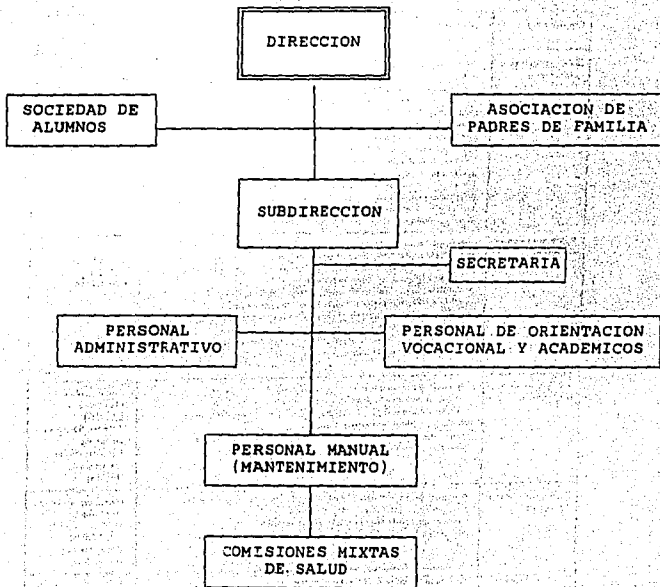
DIRECCION

SOCIEDAD DE ALUMNOS

ASOCIACION DE PADRES DE FAMILIA

SUBDIRECCION

SECRETARIA

PERSONAL ADMINISTRATIVO

PERSONAL DE ORIENTACION VOCACIONAL Y ACADEMICOS

PERSONAL MANUAL (MANTENIMIENTO)

COMISIONES MIXTAS DE SALUD